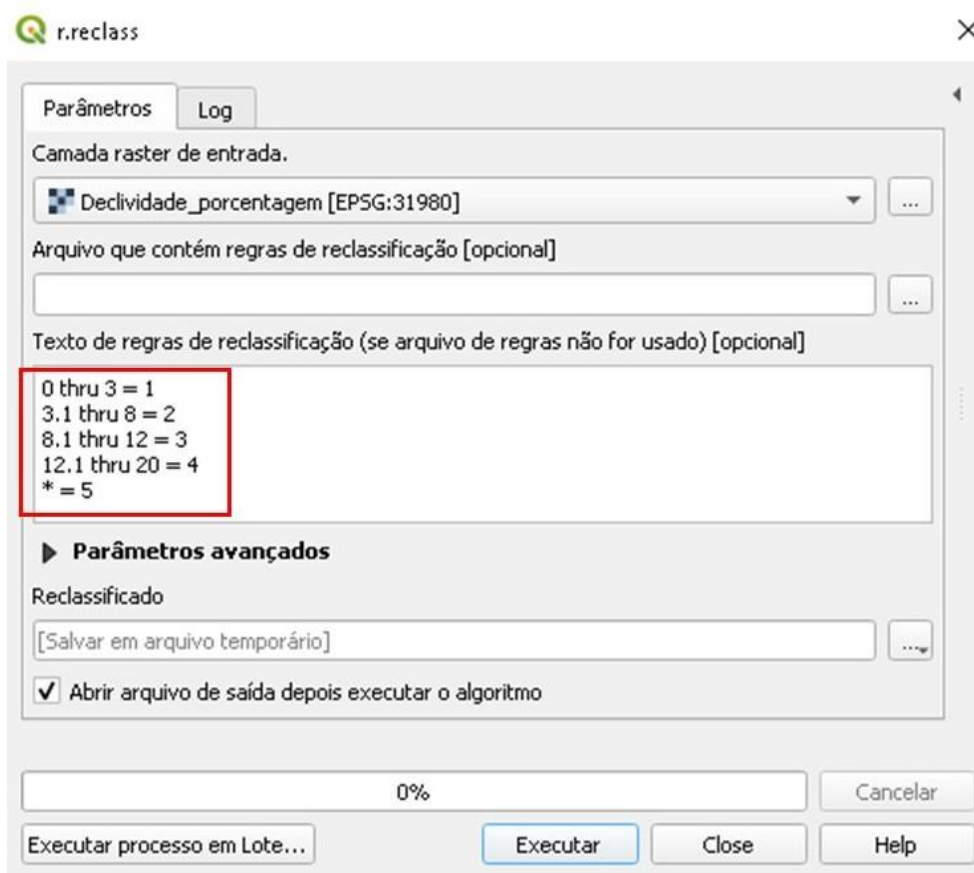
r.reclass

Parâmetros | Log

Camada raster de entrada.

Declividade_porcentagem [EPSG:31980]

...

Arquivo que contém regras de reclassificação [opcional]

...

Texto de regras de reclassificação (se arquivo de regras não for usado) [opcional]

0 thru 3 = 1
3.1 thru 8 = 2
8.1 thru 12 = 3
12.1 thru 20 = 4
* = 5

Parâmetros avançados

Reclassificado

[Salvar em arquivo temporário]

...

Abrir arquivo de saída depois executar o algoritmo

0%

Cancelar

Executar processo em Lote...

Executar

Close

Help